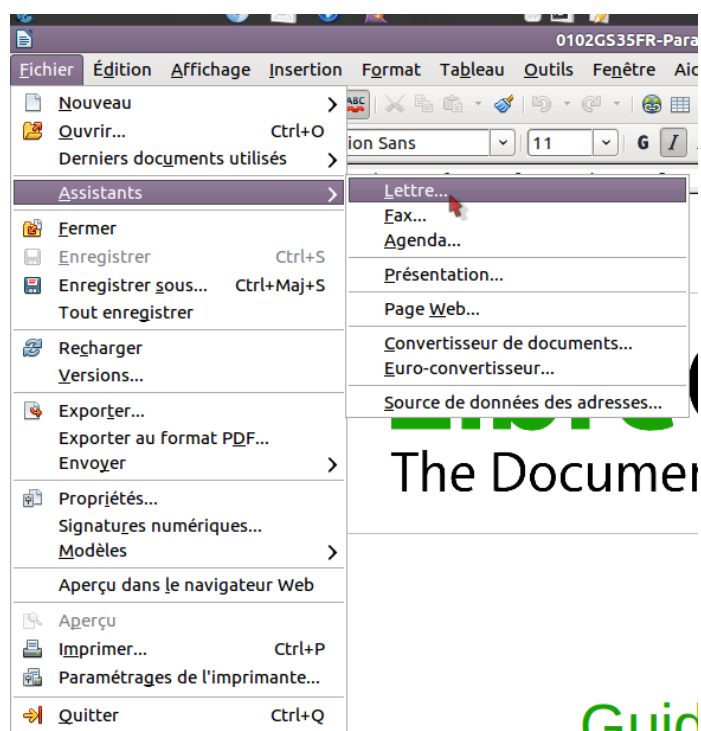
0102GS35FR-Para

Fichier Édition Affichage Insertion Format Tableau Outils Fenêtre Aid

Nouveau
Ouvrir... Ctrl+O
Derniers documents utilisés
Assistants
Fermer
Enregistrer Ctrl+S
Enregistrer sous... Ctrl+Maj+S
Tout enregistrer
Recharger
Versions...
Exporter...
Exporter au format PDF...
Envoyer
Propriétés...
Signatures numériques...
Modèles
Aperçu dans le navigateur Web
Aperçu
Imprimer... Ctrl+P
Paramétrages de l'imprimante...
Quitter Ctrl+Q

ion Sans
11
G I

Lettre...
Fax...
Agenda...
Présentation...
Page Web...
Convertisseur de documents...
Euro-convertisseur...
Source de données des adresses...

The Documer

Guid